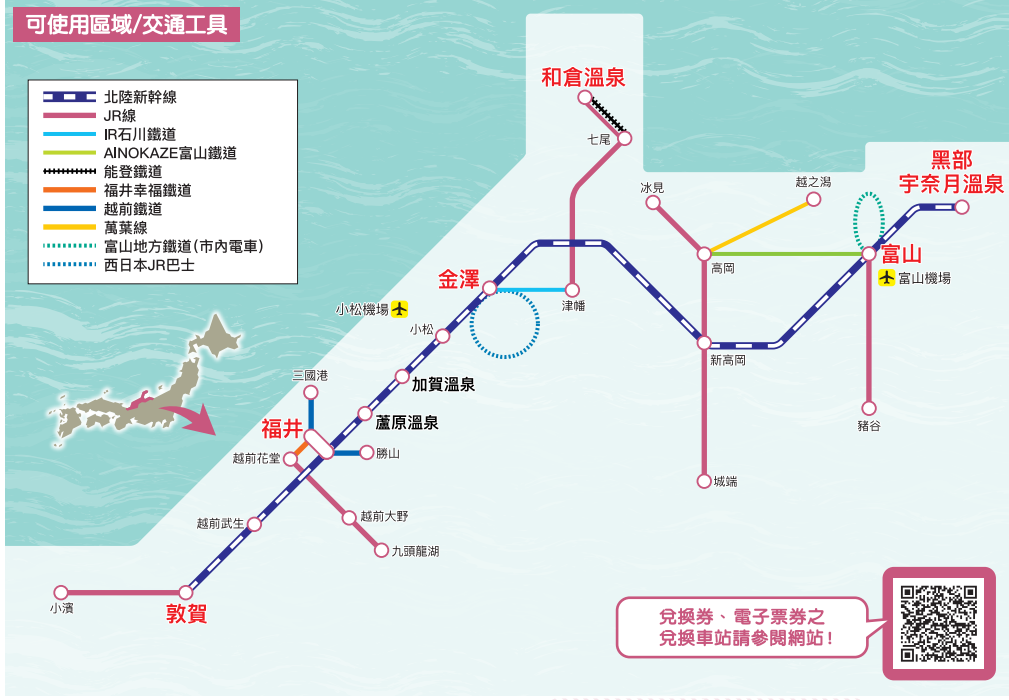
可使用區域/交通工具

北陸新幹線
JR線
IR石川鐵道
AINOKAZE富山鐵道
能登鐵道
福井幸福鐵道
越前鐵道
萬葉線
富山地方鐵道(市內電車)
西日本JR巴士

和倉溫泉
七尾
氷見
越之潟
黑部宇奈月溫泉
富山
富山機場
高岡
金澤
津幡
小松機場
小松
加賀溫泉
新高岡
三國港
蘆原溫泉
福井
越前花堂
勝山
豬谷
城端
越前大野
越前武生
九頭龍湖
小濱
敦賀

兌換券、電子票券之兌換車站請參閱網站!